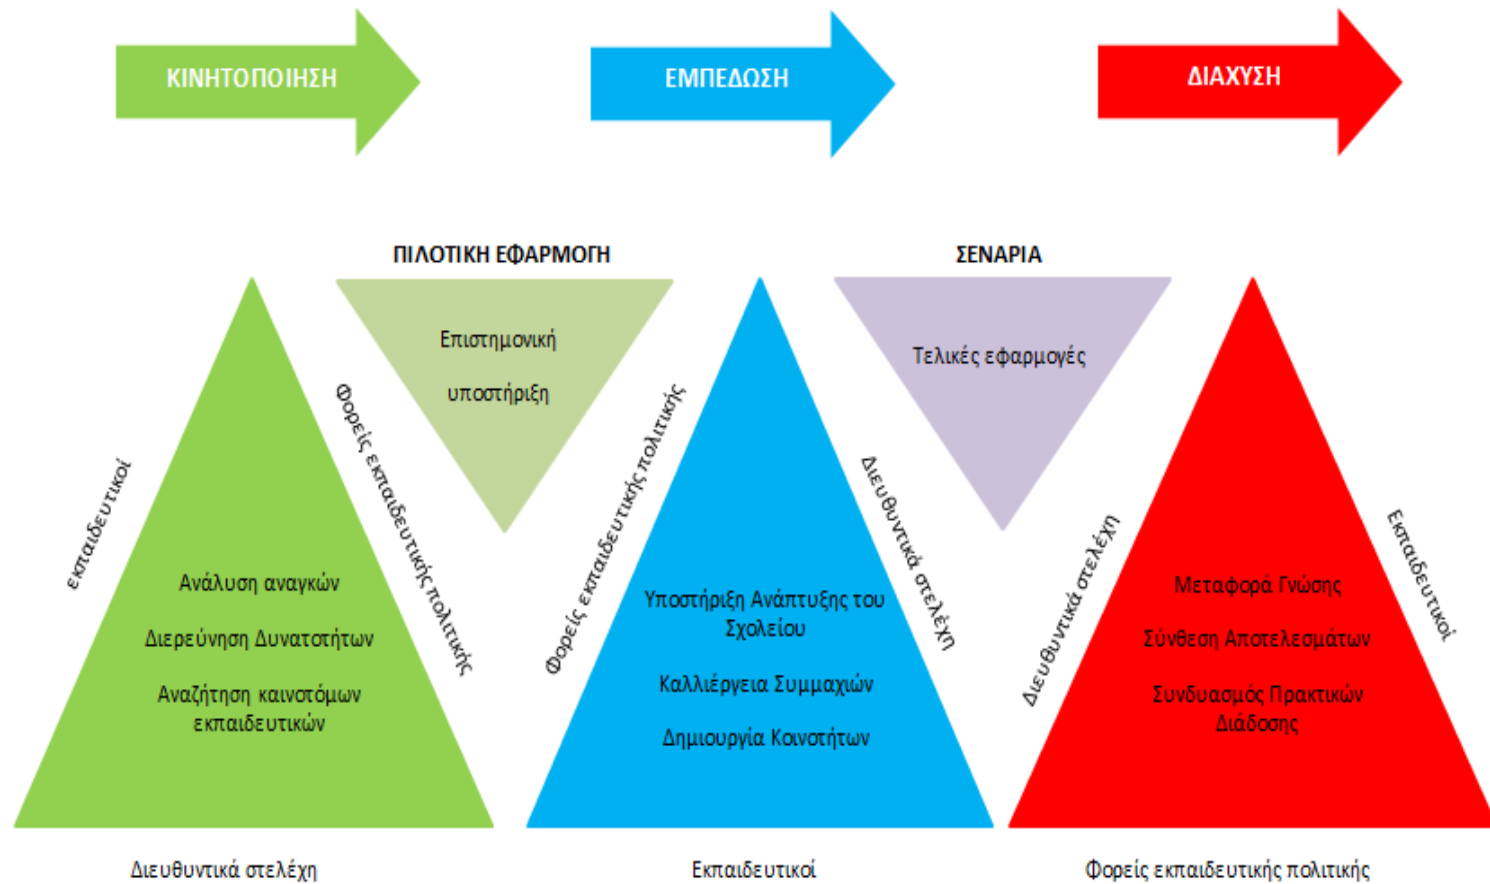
ΚΙΝΗΤΟΠΟΙΗΣΗ

ΕΜΠΕΔΩΣΗ

ΔΙΑΧΥΣΗ

ΠΙΛΟΤΙΚΗ ΕΦΑΡΜΟΓΗ

ΣΕΝΑΡΙΑ

Επιστημονική υποστήριξη

Τελικές εφαρμογές

εκπαιδευτικοί

Φορείς εκπαιδευτικής πολιτικής

Ανάλυση αναγκών

Διερεύνηση Δυνατοτήτων

Αναζήτηση καινοτόμων εκπαιδευτικών

Φορείς εκπαιδευτικής πολιτικής

Διευθυντικά στελέχη

Υποστήριξη Ανάπτυξης του Σχολείου

Καλλιέργεια Συμμαχιών

Δημιουργία Κοινοτήτων

Διευθυντικά στελέχη

Εκπαιδευτικοί

Μεταφορά Γνώσης

Σύνθεση Αποτελεσμάτων

Συνδυασμός Πρακτικών Διάδοσης

Διευθυντικά στελέχη

Εκπαιδευτικοί

Φορείς εκπαιδευτικής πολιτικής